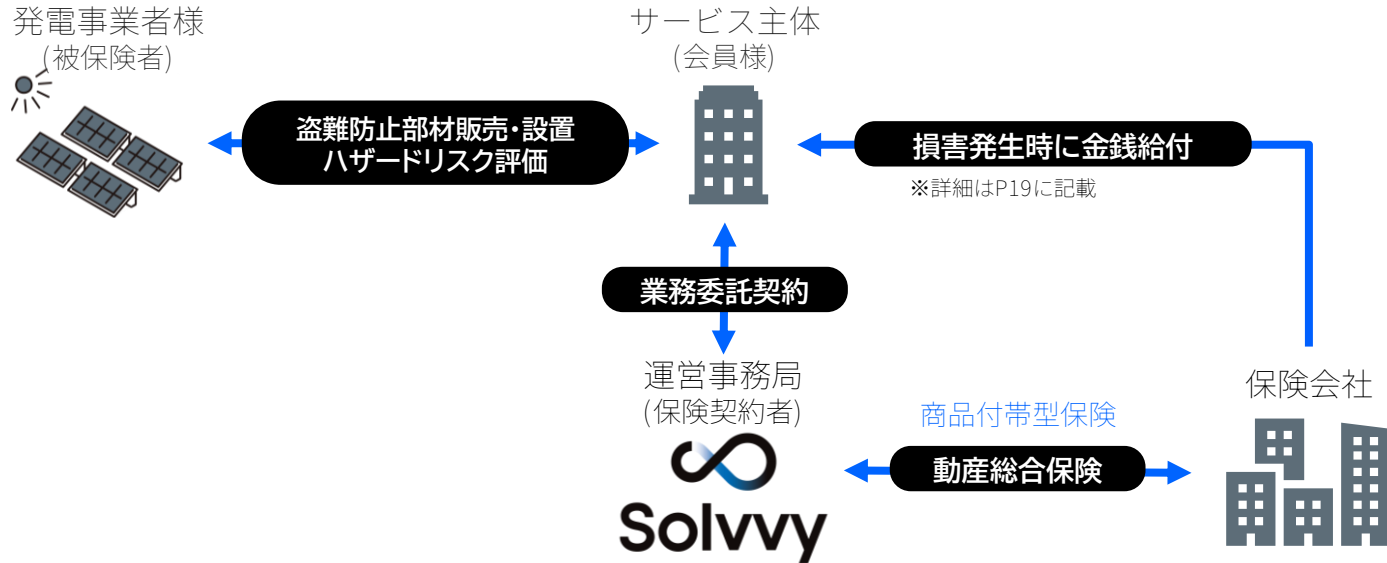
発電事業者様
(被保険者)

盗難防止部材販売・設置
ハザードリスク評価

サービス主体
(会員様)

損害発生時に金銭給付
※詳細はP19に記載

業務委託契約

運営事務局
(保険契約者)

Solvvy

商品付帯型保険

動産総合保険

保険会社